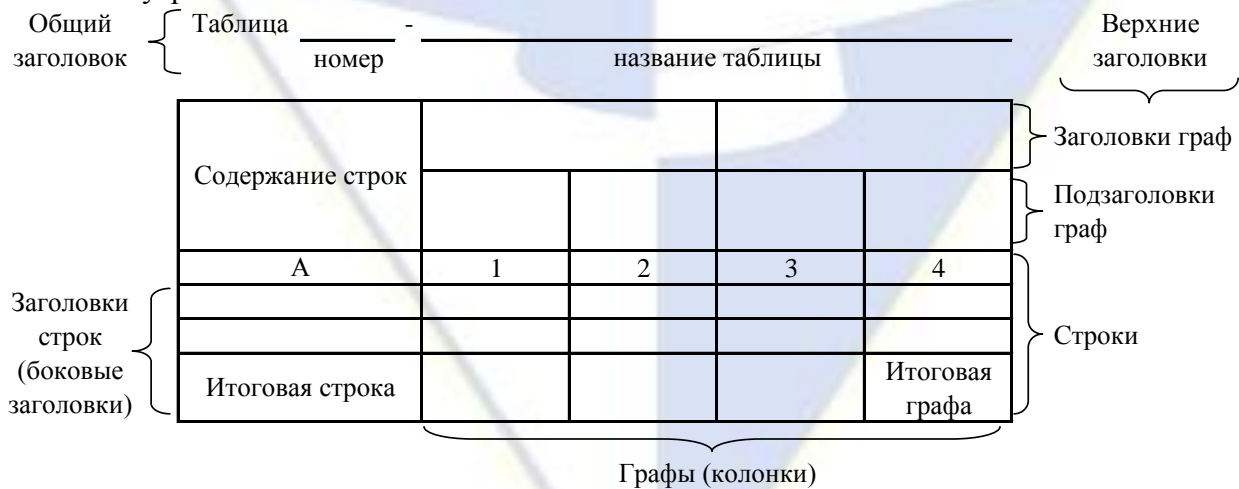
Общий заголовок

Таблица ______ - ____________________
номер название таблицы

Верхние заголовки

| Содержание строк | | | | |
|---|---|---|---|---|
| | | | | |
| А | 1 | 2 | 3 | 4 |
| | | | | |
| | | | | |
| Итоговая строка | | | | Итоговая графа |

Заголовки граф

Подзаголовки граф

Заголовки строк (боковые заголовки)

Строки

Графы (колонки)